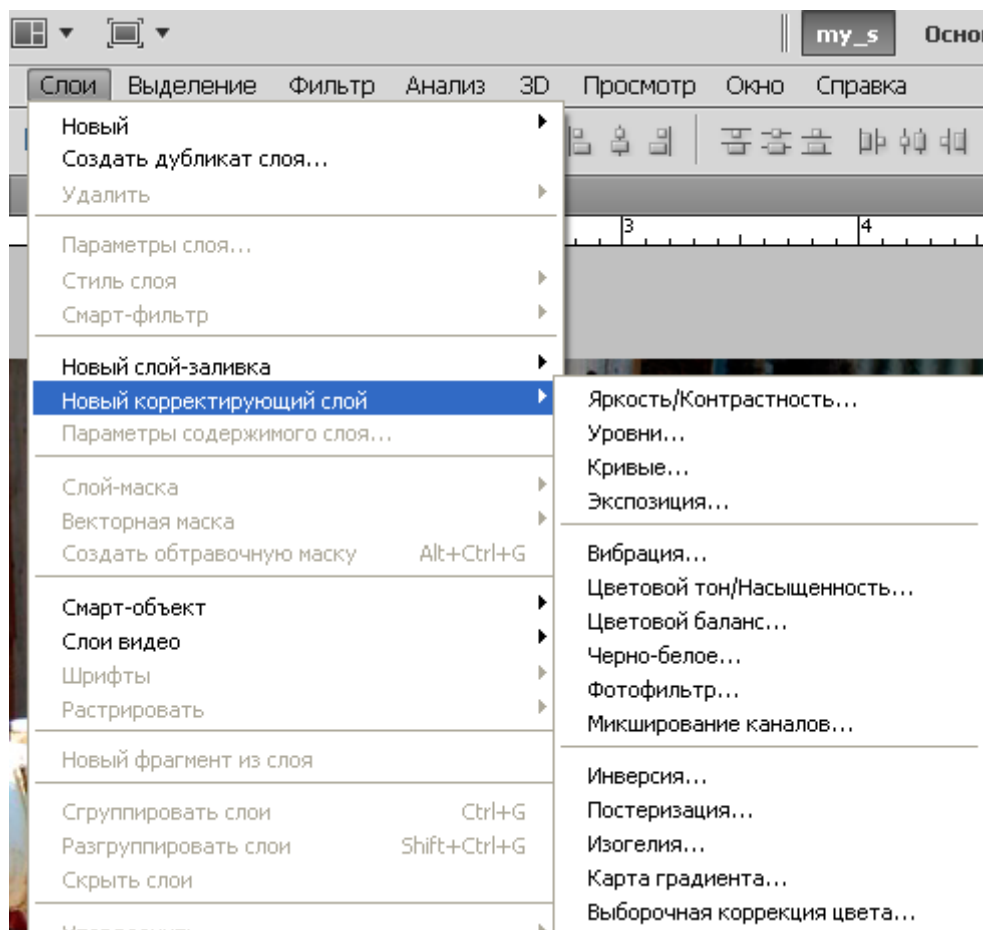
my_s Основ

Слои Выделение Фильтр Анализ 3D Просмотр Окно Справка

3 4

Новый
Создать дубликат слоя...
Удалить

Параметры слоя...
Стиль слоя
Смарт-фильтр

Новый слой-заливка
Новый корректирующий слой
Параметры содержимого слоя...

Слой-маска
Векторная маска
Создать обтравочную маску Alt+Ctrl+G

Смарт-объект
Слои видео
Шрифты
Растрировать

Новый фрагмент из слоя

Сгруппировать слои Ctrl+G
Разгруппировать слои Shift+Ctrl+G
Скрыть слои

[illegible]

Яркость/Контрастность...
Уровни...
Кривые...
Экспозиция...

Вибрация...
Цветовой тон/Насыщенность...
Цветовой баланс...
Черно-белое...
Фотофильтр...
Микширование каналов...

Инверсия...
Постеризация...
Изогелия...
Карта градиента...
Выборочная коррекция цвета...